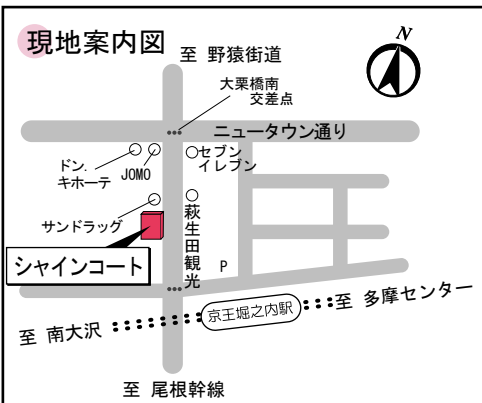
現地案内図

至 野猿街道

N

大栗橋南
交差点

ニュータウン通り

ドン.
キホーテ

JOMO

セブン
イレブン

萩生田観光

サンドラッグ

P

シャインコート

京王堀之内駅

至 多摩センター

至 南大沢

至 尾根幹線